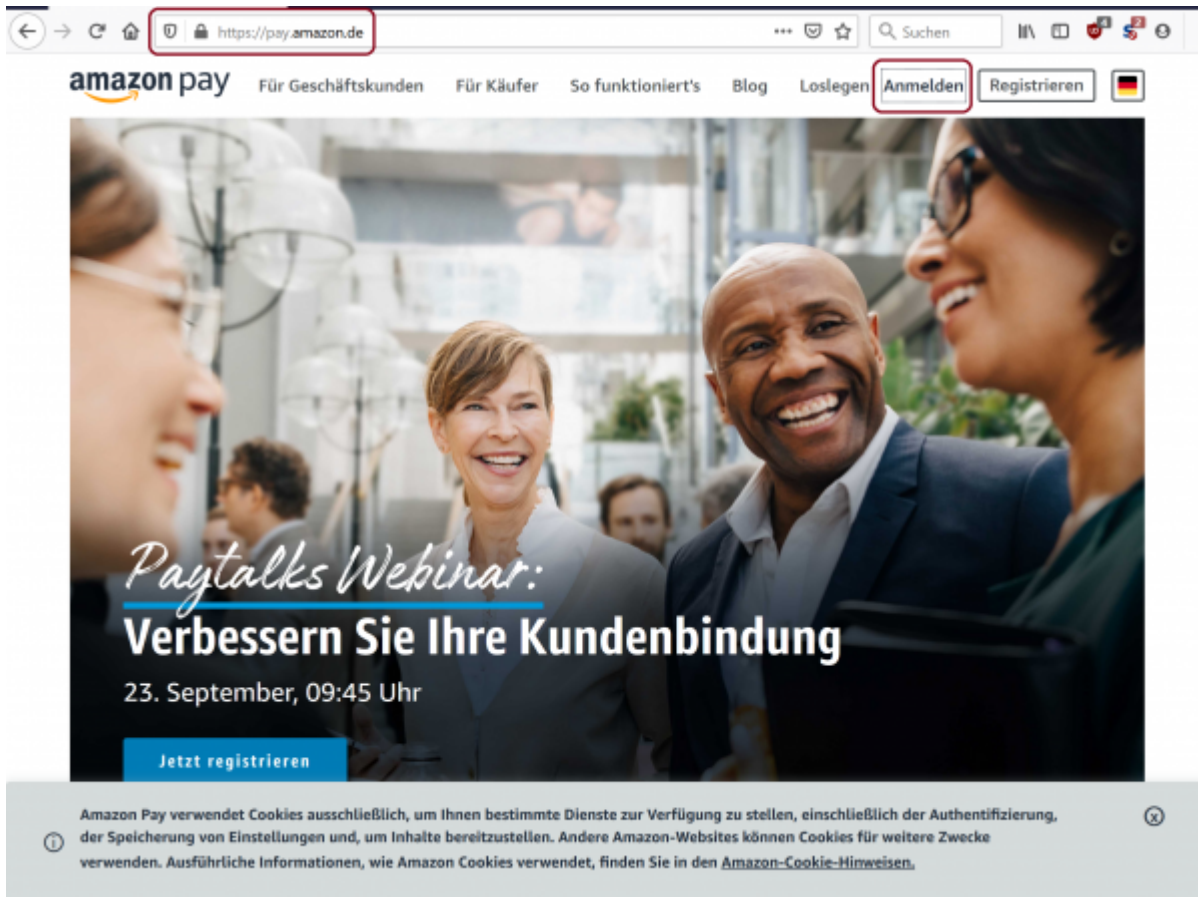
https://pay.amazon.de

Suchen

amazon pay Für Geschäftskunden Für Käufer So funktioniert's Blog Loslegen Anmelden Registrieren

Paytalks Webinar:
Verbessern Sie Ihre Kundenbindung
23. September, 09:45 Uhr

Jetzt registrieren

Amazon Pay verwendet Cookies ausschließlich, um Ihnen bestimmte Dienste zur Verfügung zu stellen, einschließlich der Authentifizierung, der Speicherung von Einstellungen und, um Inhalte bereitzustellen. Andere Amazon-Websites können Cookies für weitere Zwecke verwenden. Ausführliche Informationen, wie Amazon Cookies verwendet, finden Sie in den Amazon-Cookie-Hinweisen.